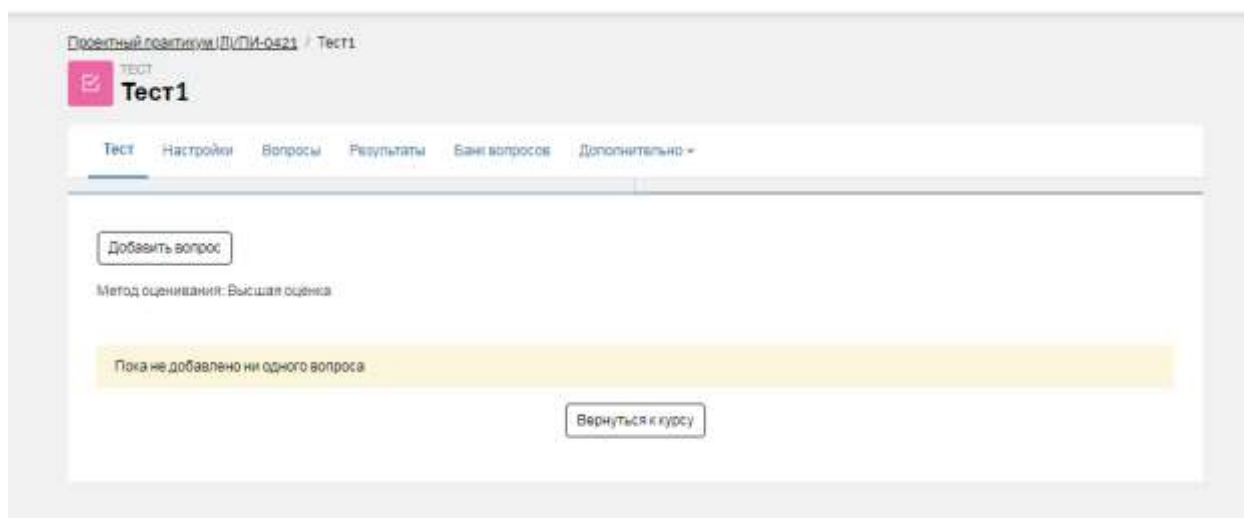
Проектный практикум (Л)/ПИ-0421 / Тест1

ТЕСТ
Тест1

Тест Настройки Вопросы Результаты Банк вопросов Дополнительно

Добавить вопрос

Метод оценивания: Высшая оценка

Пока не добавлено ни одного вопроса

Вернуться к курсу